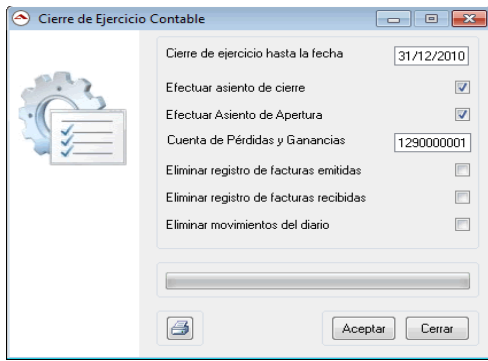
Cierre de Ejercicio Contable

Cierre de ejercicio hasta la fecha 31/12/2010

Efectuar asiento de cierre

Efectuar Asiento de Apertura

Cuenta de Pérdidas y Ganancias 1290000001

Eliminar registro de facturas emitidas

Eliminar registro de facturas recibidas

Eliminar movimientos del diario

Aceptar Cerrar